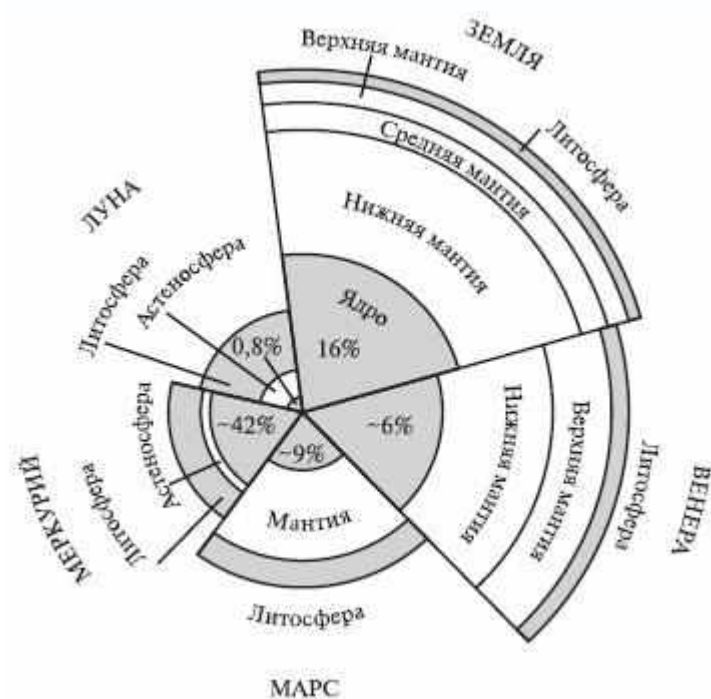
ЗЕМЛЯ
Верхняя мантия
Литосфера
Средняя мантия
Нижняя мантия
Ядро
16%
ЛУНА
Литосфера
Астеносфера
0,8%
~42%
Астеносфера
Литосфера
МЕРКУРИЙ
~9%
~6%
Мантия
Литосфера
МАРС
Нижняя мантия
Верхняя мантия
Литосфера
ВЕНЕРА